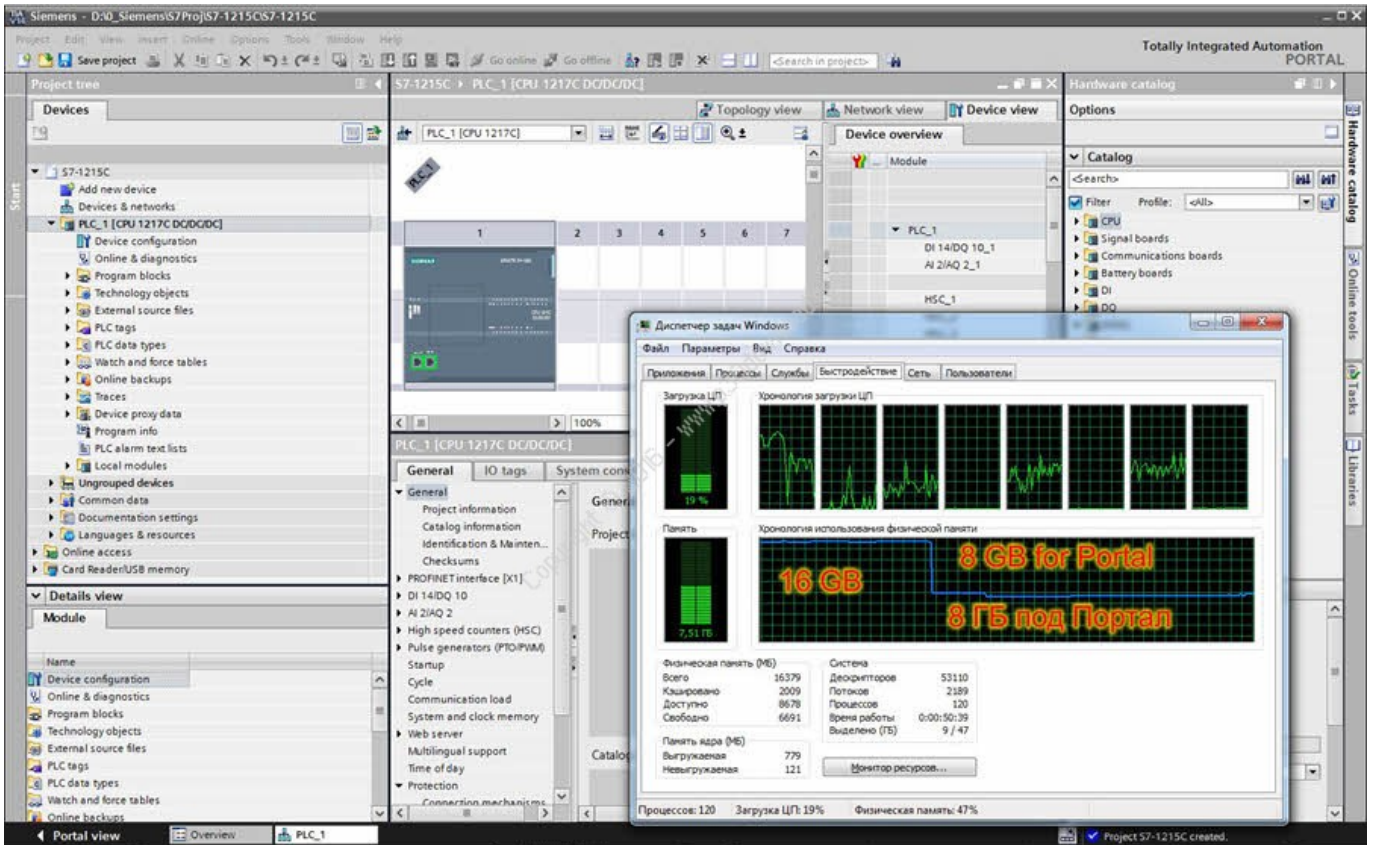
Siemens - D:\0_Siemens\S7Proj\S7-1215C\S7-1215C

Project Edit View Insert Online Options Tools Window Help

Save project

Go online Go offline

<Search in project>

Totally Integrated Automation PORTAL

Project tree

Devices

S7-1215C
Add new device
Devices & networks
PLC_1 [CPU 1217C DC/DC/DC]
Device configuration
Online & diagnostics
Program blocks
Technology objects
External source files
PLC tags
PLC data types
Watch and force tables
Online backups
Traces
Device proxy data
Program info
PLC alarm text lists
Local modules
Ungrouped devices
Common data
Documentation settings
Languages & resources
Online access
Card Reader/USB memory

Details view

Module

Name
Device configuration
Online & diagnostics
Program blocks
Technology objects
External source files
PLC tags
PLC data types
Watch and force tables
Online backups

S7-1215C ▸ PLC_1 [CPU 1217C DC/DC/DC]

Topology view Network view Device view

PLC_1 [CPU 1217C]

PLC_1

1 2 3 4 5 6 7

100%

Device overview

Module

PLC_1
DI 14/DQ 10_1
AI 2/AQ 2_1
HSC_1

PLC_1 [CPU 1217C DC/DC/DC]

General IO tags System con

General
Project information
Catalog information
Identification & Mainten...
Checksums
PROFINET interface [X1]
DI 14/DQ 10
AI 2/AQ 2
High speed counters (HSC)
Pulse generators (PTO/PWM)
Startup
Cycle
Communication load
System and clock memory
Web server
Multilingual support
Time of day
Protection
Connection mechanisms

Genera
Project
Catalo

Hardware catalog

Options

Catalog
<Search>
Filter Profile: <All>
CPU
Signal boards
Communications boards
Battery boards
DI
DQ

Hardware catalog
Online tools
Tasks
Libraries

Диспетчер задач Windows

Файл Параметры Вид Справка

Приложения Процессы Службы Быстродействие Сеть Пользователи

Загрузка ЦП
19 %
Хронология загрузки ЦП

Память
7,51 ГБ
Хронология использования физической памяти

16 GB
8 GB for Portal
8 ГБ под Портал

Физическая память (МБ)
| | |
|---|---|
| Всего | 16379 |
| Кэшировано | 2009 |
| Доступно | 8678 |
| Свободно | 6691 |

Память ядра (МБ)
| | |
|---|---|
| Выгружаемая | 779 |
| Невыгружаемая | 121 |

Система
| | |
|---|---|
| Дескрипторов | 53110 |
| Потоков | 2189 |
| Процессов | 120 |
| Время работы | 0:00:50:39 |
| Выделено (ГБ) | 9 / 47 |

Монитор ресурсов...

Процессов: 120 Загрузка ЦП: 19% Физическая память: 47%

Portal view Overview PLC_1

Project S7-1215C created.